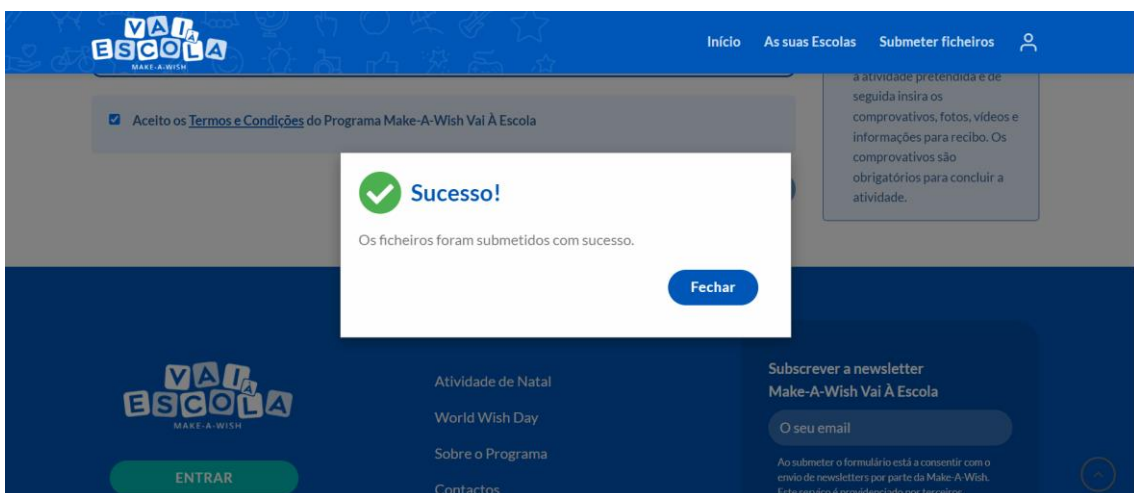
Vai À ESCOLA
MAKE-A-WISH

Início As suas Escolas Submeter ficheiros

Aceito os Termos e Condições do Programa Make-A-Wish Vai À Escola

a atividade pretendida e de seguida insira os comprovativos, fotos, vídeos e informações para recibo. Os comprovativos são obrigatórios para concluir a atividade.

Sucesso!

Os ficheiros foram submetidos com sucesso.

Fechar

Vai À ESCOLA
MAKE-A-WISH

ENTRAR

Atividade de Natal
World Wish Day
Sobre o Programa
Contactos

Subscrever a newsletter Make-A-Wish Vai À Escola

O seu email

Ao submeter o formulário está a consentir com o envio de newsletters por parte da Make-A-Wish. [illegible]